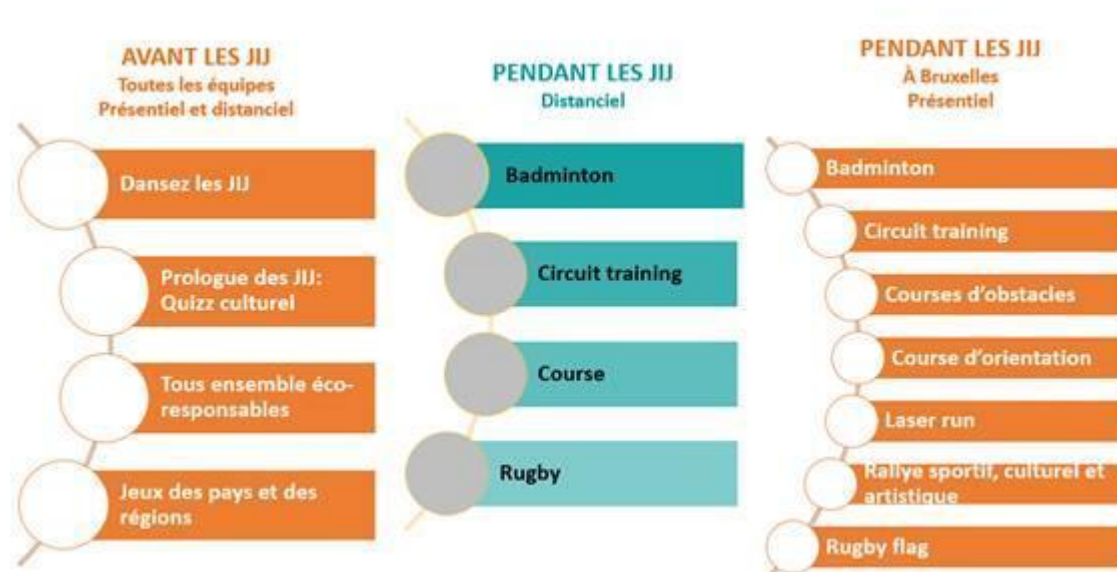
AVANT LES JIJ
Toutes les équipes
Présentiel et distanciel

Dansez les JIJ

Prologue des JIJ: Quizz culturel

Tous ensemble éco-responsables

Jeux des pays et des régions

PENDANT LES JIJ
Distanciel

Badminton

Circuit training

Course

Rugby

PENDANT LES JIJ
À Bruxelles
Présentiel

Badminton

Circuit training

Courses d'obstacles

Course d'orientation

Laser run

Rallye sportif, culturel et artistique

Rugby flag